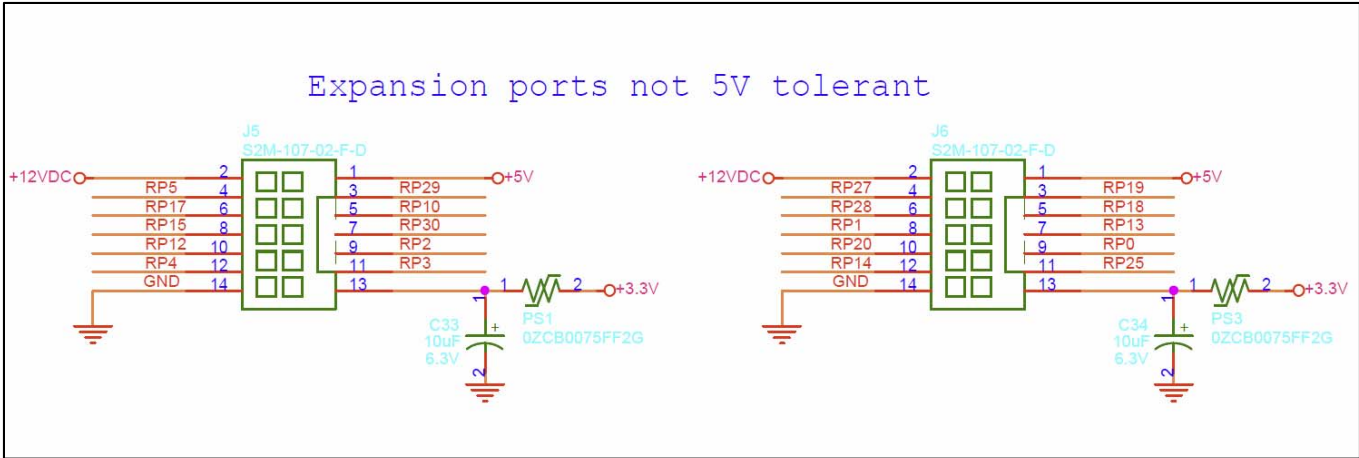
Expansion ports not 5V tolerant

J5
S2M-107-02-F-D
+12VDC 2 1 +5V
RP5 4 3 RP29
RP17 6 5 RP10
RP15 8 7 RP30
RP12 10 9 RP2
RP4 12 11 RP3
GND 14 13
1 1 2 +3.3V
C33 10uF 6.3V
2
PS1 0ZCB0075FF2G

J6
S2M-107-02-F-D
+12VDC 2 1 +5V
RP27 4 3 RP19
RP28 6 5 RP18
RP1 8 7 RP13
RP20 10 9 RP0
RP14 12 11 RP25
GND 14 13
1 1 2 +3.3V
C34 10uF 6.3V
2
PS3 0ZCB0075FF2G